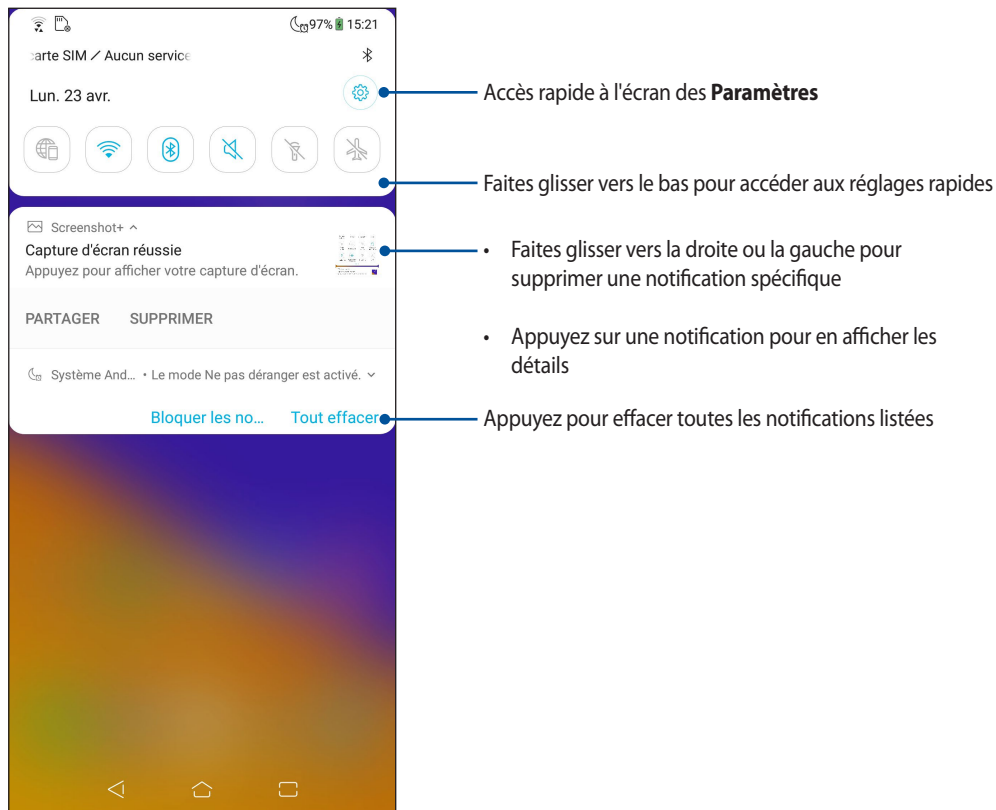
97% 15:21

arte SIM / Aucun service

Lun. 23 avr.

Screenshot+ ^

Capture d'écran réussie

Appuyez pour afficher votre capture d'écran.

PARTAGER SUPPRIMER

Système And... • Le mode Ne pas déranger est activé.

Bloquer les no... Tout effacer

Accès rapide à l'écran des **Paramètres**

Faites glisser vers le bas pour accéder aux réglages rapides

• Faites glisser vers la droite ou la gauche pour supprimer une notification spécifique

• Appuyez sur une notification pour en afficher les détails

Appuyez pour effacer toutes les notifications listées